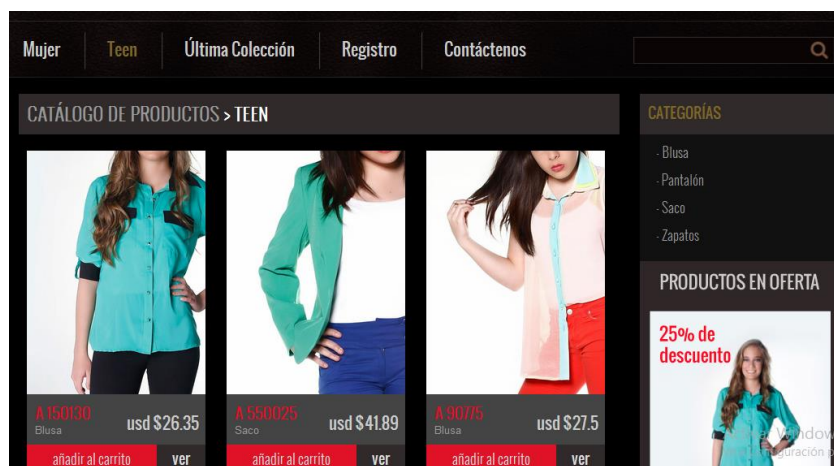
Mujer Teen Última Colección Registro Contáctenos

CATÁLOGO DE PRODUCTOS > TEEN

A 150130
Blusa
usd $26.35
añadir al carrito ver

A 550025
Saco
usd $41.89
añadir al carrito ver

A 90775
Blusa
usd $27.5
añadir al carrito ver

CATEGORÍAS
- Blusa
- Pantalón
- Saco
- Zapatos

PRODUCTOS EN OFERTA
25% de descuento